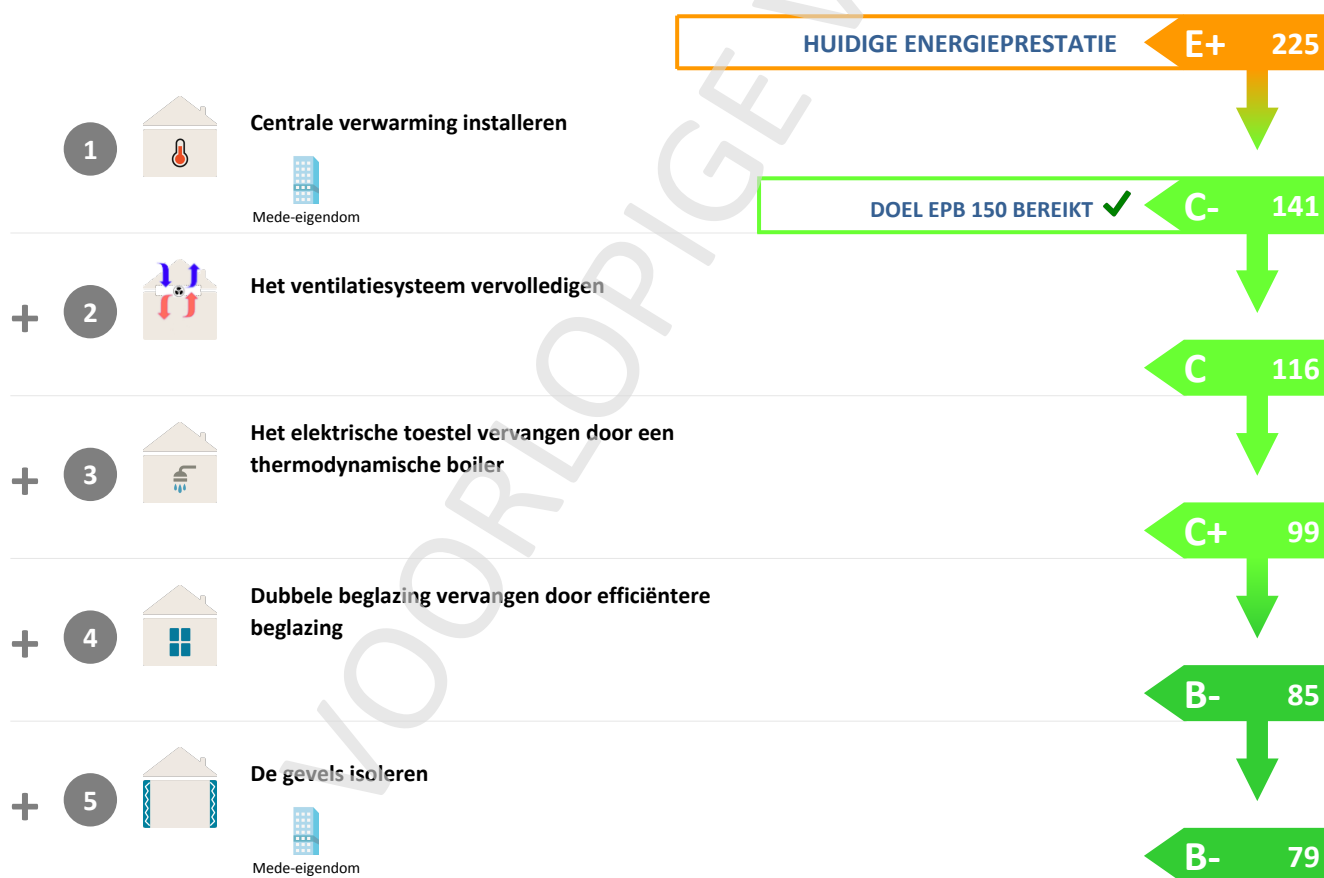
HUIDIGE ENERGIEPRESTATIE E+ 225

1 Centrale verwarming installeren

Mede-eigendom

DOEL EPB 150 BEREIKT ✓ C- 141

+ 2 Het ventilatiesysteem vervolledigen

C 116

+ 3 Het elektrische toestel vervangen door een thermodynamische boiler

C+ 99

+ 4 Dubbele beglazing vervangen door efficiëntere beglazing

B- 85

+ 5 De gevels isoleren

Mede-eigendom

B- 79

VOORLOPIGE V